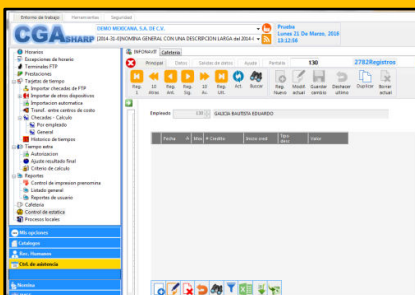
Entorno de trabajo Herramientas Seguridad

CGA SHARP

DEMO MODICANA, S.A. DE C.V.

[2014-3]-(E)NOMINA GENERAL CON UNA DESCRIPCION LARGA del 2014-(

Prueba
Lunes 21 De Marzo, 2016
13:12:06

Horarios
Excepciones de horario
Terminales FTP
Prestaciones
Tarjetas de tiempo
Importar checadas de FTP
Importar de otros dispositivos
Importacion automatica
Transf. entre centros de costo
Checadas - Calculo
Por empleado
General
Historico de tiempos
Tiempo extra
Autorizacion
Ajuste resultado final
Criterios de calculo
Reportes
Control de impresion prenomina
Listado general
Reportes de usuario
Cafeteria
Control de estatica
Procesos locales

Mis opciones
Catalogos
Rec. Humanos
Ctrl. de asistencia
Nomina

EMPOMAST Cafeteria

Principal Datos Salidas de datos Ajuste Pantalla 130 2782Registros

Reg. 1 | 10 Atras | Reg. Ant. | Reg. Sig. | 10 Ad. | Reg. Ult. | Act. | Buscar | Reg. Nuevo | Modif. actual | Guardar cambios | Deshacer ultimo | Duplicar | Borrar actual

Empleado 130 GALICIA BAUTISTA EDUARDO

Fecha | A | Mes | Credito | Inicio cred. | Tipo desc. | Valor